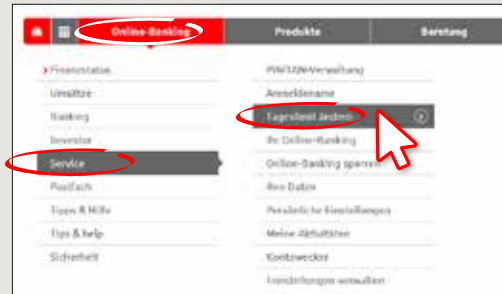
Online-Banking
Produkte
Beratung

› Finanzstatus
Umsätze
Banking
Investor
Service
Postfach
Tipps & Hilfe
Tips & help
Sicherheit

PIN/TAN-Verwaltung
Anmeldename
Tageslimit ändern
Ihr Online-Banking
Online-Banking sperren
Ihre Daten
Persönliche Einstellungen
Meine Aktivitäten
Kontowecker
Freistellungen verwalten